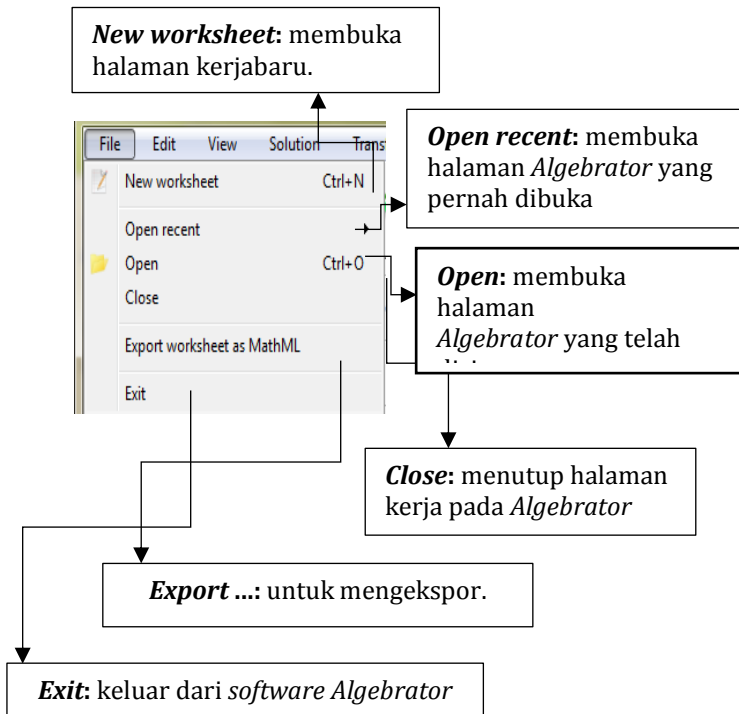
***New worksheet*:** membuka halaman kerjabaru.

File Edit View Solution Trans

New worksheet Ctrl+N

Open recent

Open Ctrl+O

Close

Export worksheet as MathML

Exit

***Open recent*:** membuka halaman *Algebrator* yang pernah dibuka

***Open*:** membuka halaman *Algebrator* yang telah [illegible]

***Close*:** menutup halaman kerja pada *Algebrator*

***Export …*:** untuk mengekspor.

***Exit*:** keluar dari *software Algebrator*